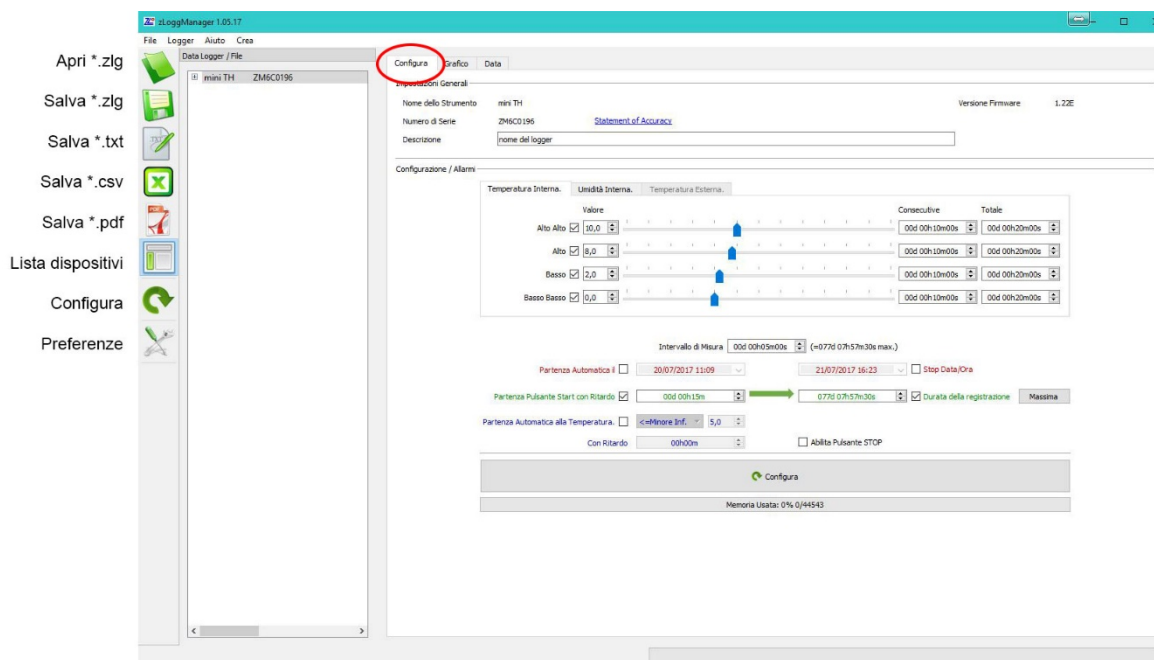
Apri *.zlg
Salva *.zlg
Salva *.txt
Salva *.csv
Salva *.pdf
Lista dispositivi
Configura
Preferenze

zLoggManager 1.05.17
File Logger Aiuto Crea
Data Logger / File
mini TH ZM6C0196

Configura Grafico Data
Impostazioni Generali
Nome dello Strumento mini TH
Versione Firmware 1.22E
Numero di Serie ZM6C0196 Statement of Accuracy
Descrizione nome del logger

Configurazione / Allarmi
Temperatura Interna. Umidità Interna. Temperatura Esterna.
Valore
Consecutive Totale
Alto Alto 10,0 00d 00h10m00s 00d 00h20m00s
Alto 8,0 00d 00h10m00s 00d 00h20m00s
Basso 2,0 00d 00h10m00s 00d 00h20m00s
Basso Basso 0,0 00d 00h10m00s 00d 00h20m00s

Intervallo di Misura 00d 00h05m00s (=077d 07h57m30s max.)
Partenza Automatica il 20/07/2017 11:09 21/07/2017 16:23 Stop Data/Ora
Partenza Pulsante Start con Ritardo 00d 00h15m 077d 07h57m30s Durata della registrazione Massima
Partenza Automatica alla Temperatura. <=Minore Inf. 5,0
Con Ritardo 00h00m Abilita Pulsante STOP

Configura
Memoria Usata: 0% 0/44543